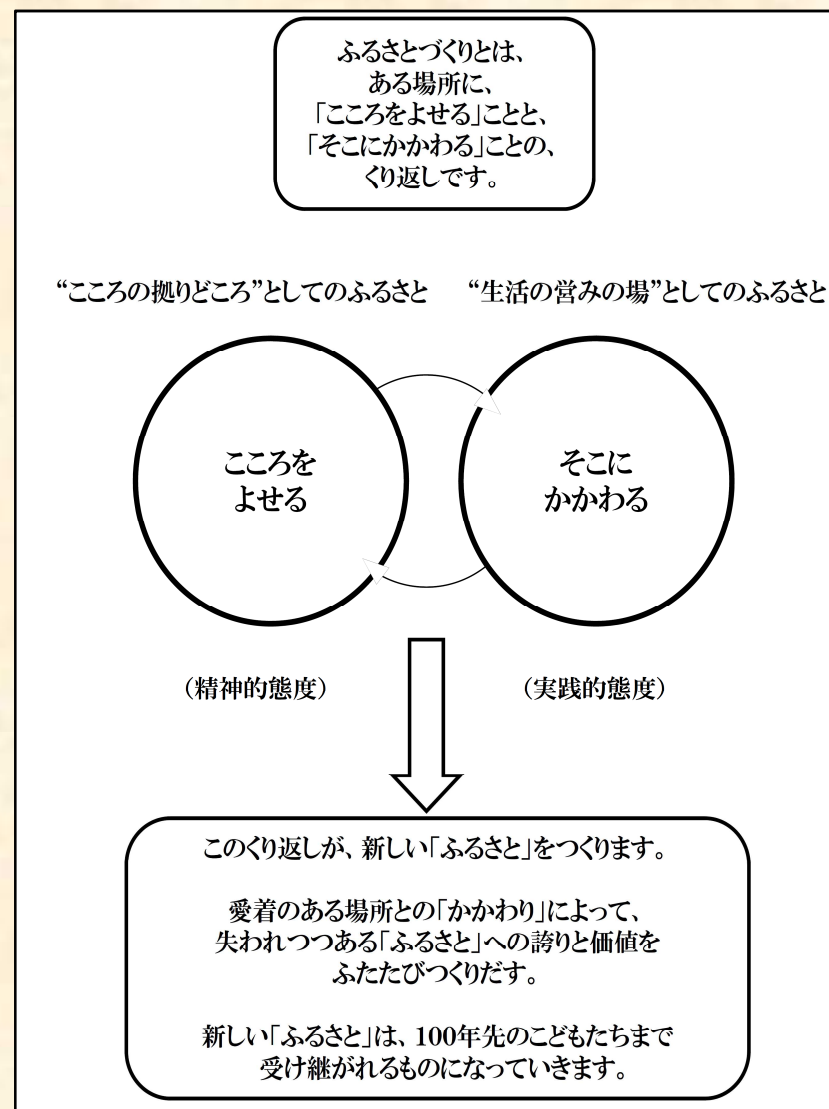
ふるさとづくりとは、
ある場所に、
「こころをよせる」ことと、
「そこにかかわる」ことの、
くり返しです。

“こころの拠りどころ”としてのふるさと

“生活の営みの場”としてのふるさと

こころを
よせる

そこに
かかわる

（精神的態度）

（実践的態度）

このくり返しが、新しい「ふるさと」をつくります。

愛着のある場所との「かかわり」によって、
失われつつある「ふるさと」への誇りと価値を
ふたたびつくりだす。

新しい「ふるさと」は、100年先のこどもたちまで
受け継がれるものになっていきます。